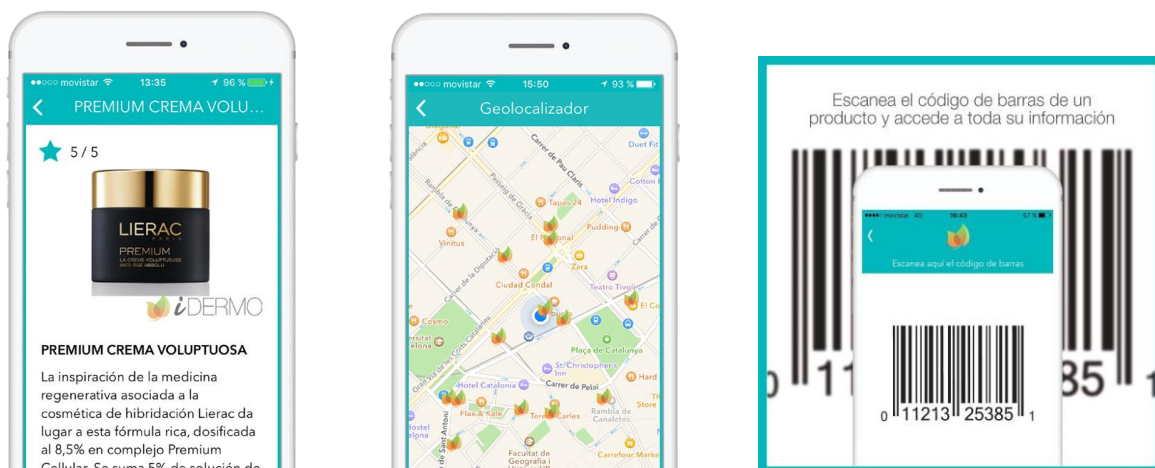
●●○○○ movistar 13:35 96 %

PREMIUM CREMA VOLU...

5 / 5

LIERAC
PREMIUM
LA CRÈME VOLUPTUEUSE
ANTI-ÂGE ABSOLU

iDERMO

PREMIUM CREMA VOLUPTUOSA

La inspiración de la medicina regenerativa asociada a la cosmética de hibridación Lierac da lugar a esta fórmula rica, dosificada al 8,5% en complejo Premium Cellular. Se suma 5% de solución de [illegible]

●●○○○ movistar 15:50 93 %

Geolocalizador

Carrer de Pau Claris
Duet Fit
Cotton
Passeig de Gràcia
Tapas 24
Hotel Indigo
Rambla de Catalunya
El Nacional
Pudding
Vinitus
Zara
Carrer de la Diputació
Ciudad Condal
Teatro Tívoli
El Co
Cosmo
Gran Via de les Corts Catalanes
Plaça de Catalunya
St. Christopher's Inn
Hotel Catalonia
Carrer de Pelai
Hard
Flax & Kale
Teresa Carles
Rambla de Canaletes
Store
Hostel
Sant Antoni
Facultat de Geografia i
Carrefour Marke

Escanea el código de barras de un producto y accede a toda su información

●●●●○ movistar 4G 16:43 61 %

Escanea aquí el código de barras

0 11213 25385 1

11 35 1